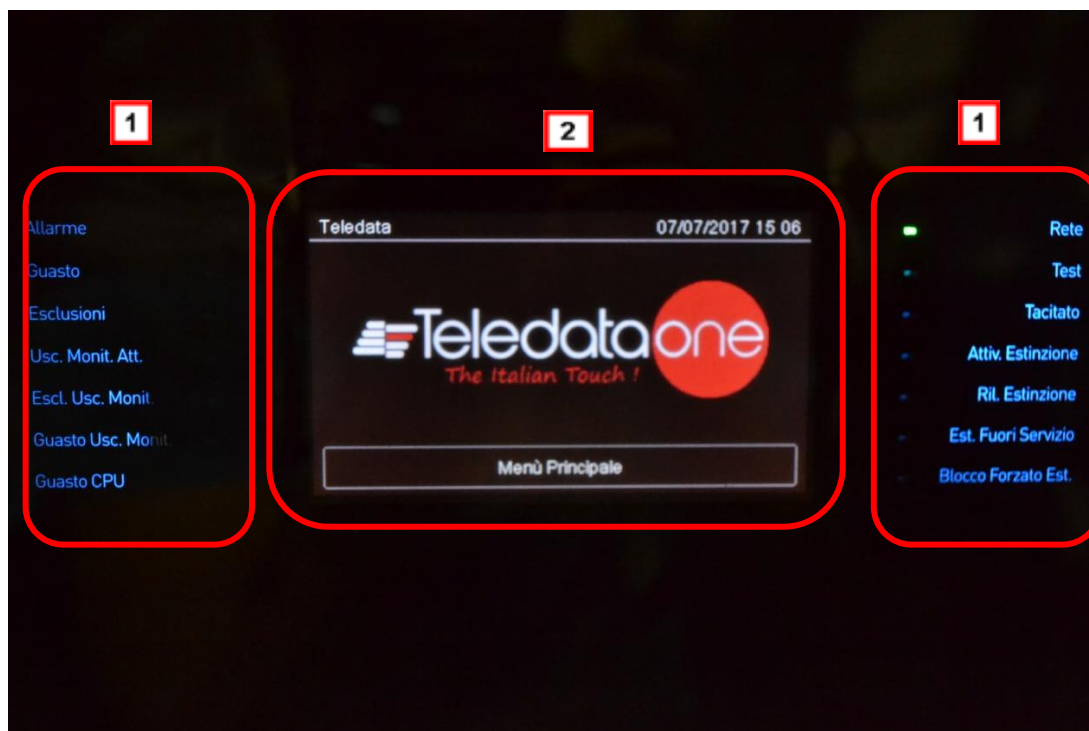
1

2

1

Allarme
Guasto
Esclusioni
Usc. Monit. Att.
Escl. Usc. Monit.
Guasto Usc. Monit.
Guasto CPU

Teledata 07/07/2017 15 06

Teledataone
The Italian Touch !

Menù Principale

Rete
Test
Tacitato
Attiv. Estinzione
Ril. Estinzione
Est. Fuori Servizio
Blocco Forzato Est.